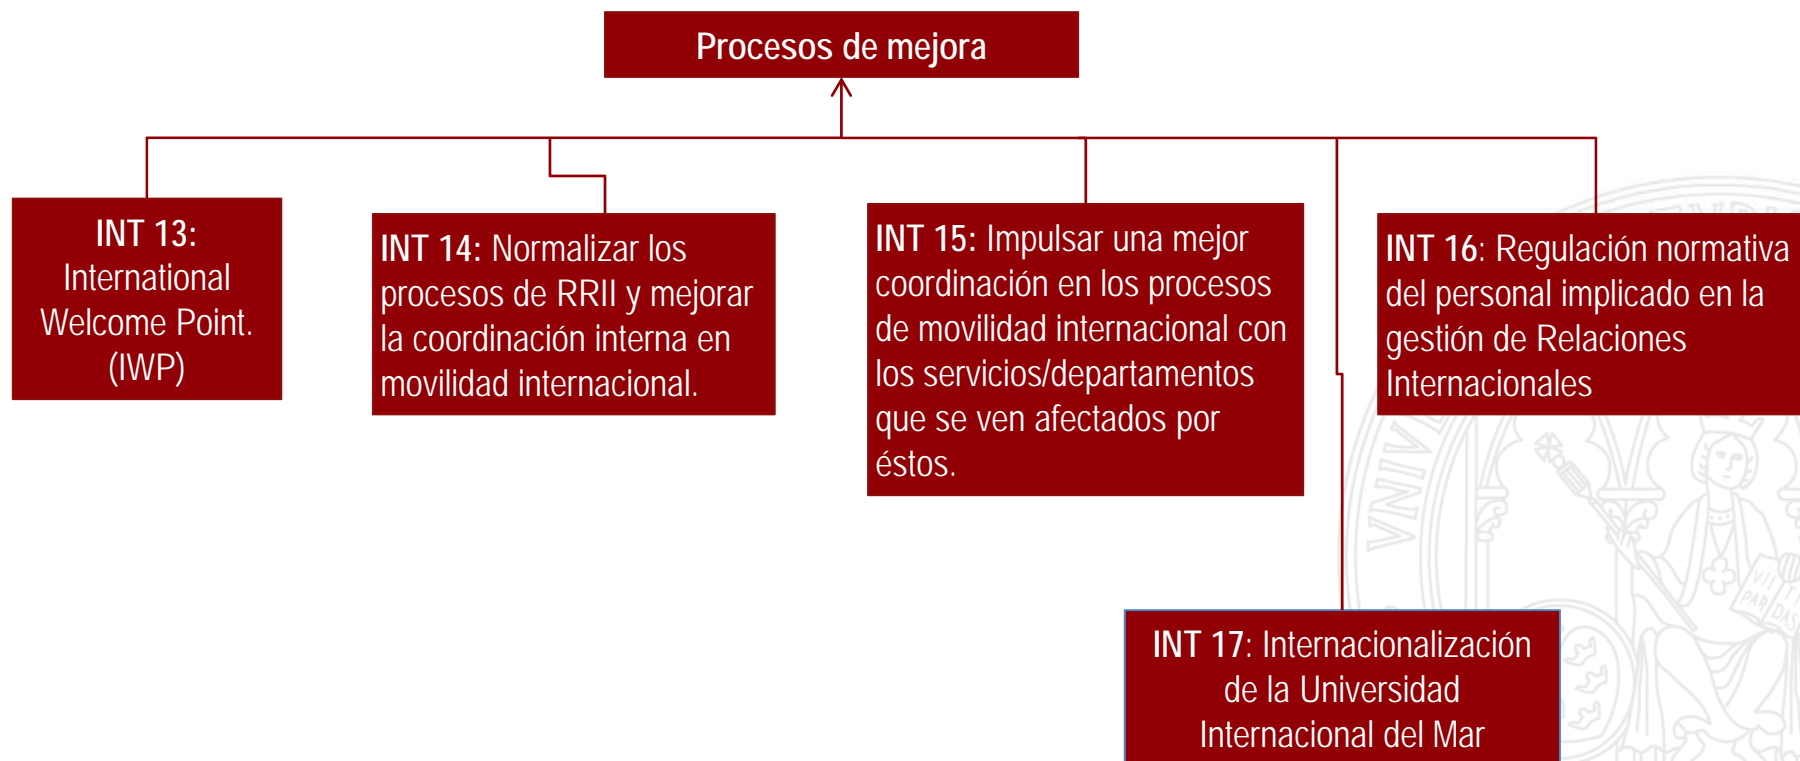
Procesos de mejora

INT 13: International Welcome Point. (IWP)

INT 14: Normalizar los procesos de RRII y mejorar la coordinación interna en movilidad internacional.

INT 15: Impulsar una mejor coordinación en los procesos de movilidad internacional con los servicios/departamentos que se ven afectados por éstos.

INT 16: Regulación normativa del personal implicado en la gestión de Relaciones Internacionales

INT 17: Internacionalización de la Universidad Internacional del Mar